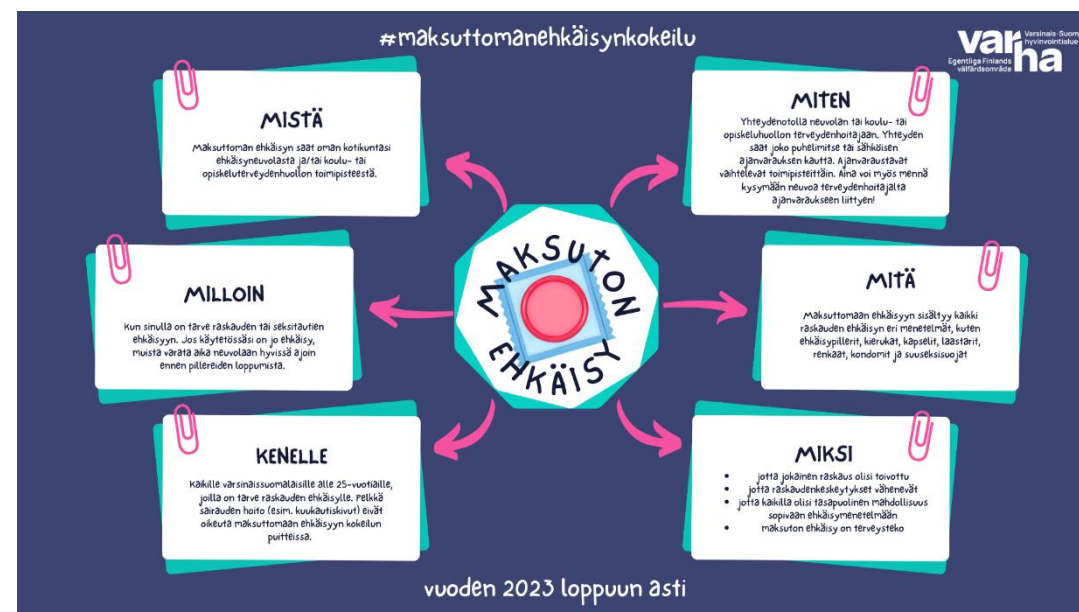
#maksuttomanehkäisynkokeilu

varha Varsinais-Suomen hyvinvointialue Egentliga Finlands välfärdsområde

MISTÄ

Maksuttoman ehkäisyn saat oman kotikuntasi ehkäisyneuvolasta ja/tai koulu- tai opiskeluterveydenhuollon toimipisteestä.

MITEN

Yhteydenotolla neuvolan tai koulu- tai opiskeluhuollon terveydenhoitajaan. Yhteyden saat joko puhelimitse tai sähköisen ajanvarauksen kautta. Ajanvaraustavat vaihtelevat toimipisteittäin. Aina voi myös mennä kysymään neuvoa terveydenhoitajalta ajanvaraukseen liittyen!

MAKSUTON EHKÄISY

MILLOIN

Kun sinulla on tarve raskauden tai seksitautien ehkäisyyn. Jos käytetössäsi on jo ehkäisy, muista varata aika neuvolaan hyvissä ajoin ennen pillereiden loppumista.

MITÄ

Maksuttomaan ehkäisyyn sisältyy kaikki raskauden ehkäisyn eri menetelmät, kuten ehkäisypillerit, kierukat, kapselit, laastarit, renkaat, kondomit ja suuseksisuojat

KENELLE

Kaikille varsinaissuomalaisille alle 25-vuotiaille, joilla on tarve raskauden ehkäisylle. Pelkkä sairauden hoito (esim. kuukautiskivut) eivät oikeuta maksuttomaan ehkäisyyn kokeilun puitteissa.

MIKSI

- jotta jokainen raskaus olisi toivottu
- jotta raskaudenkeskeytykset vähenevät
- jotta kaikilla olisi tasapuolinen mahdollisuus sopivaan ehkäisymenetelmään
- maksuton ehkäisy on terveysteko

vuoden 2023 loppuun asti